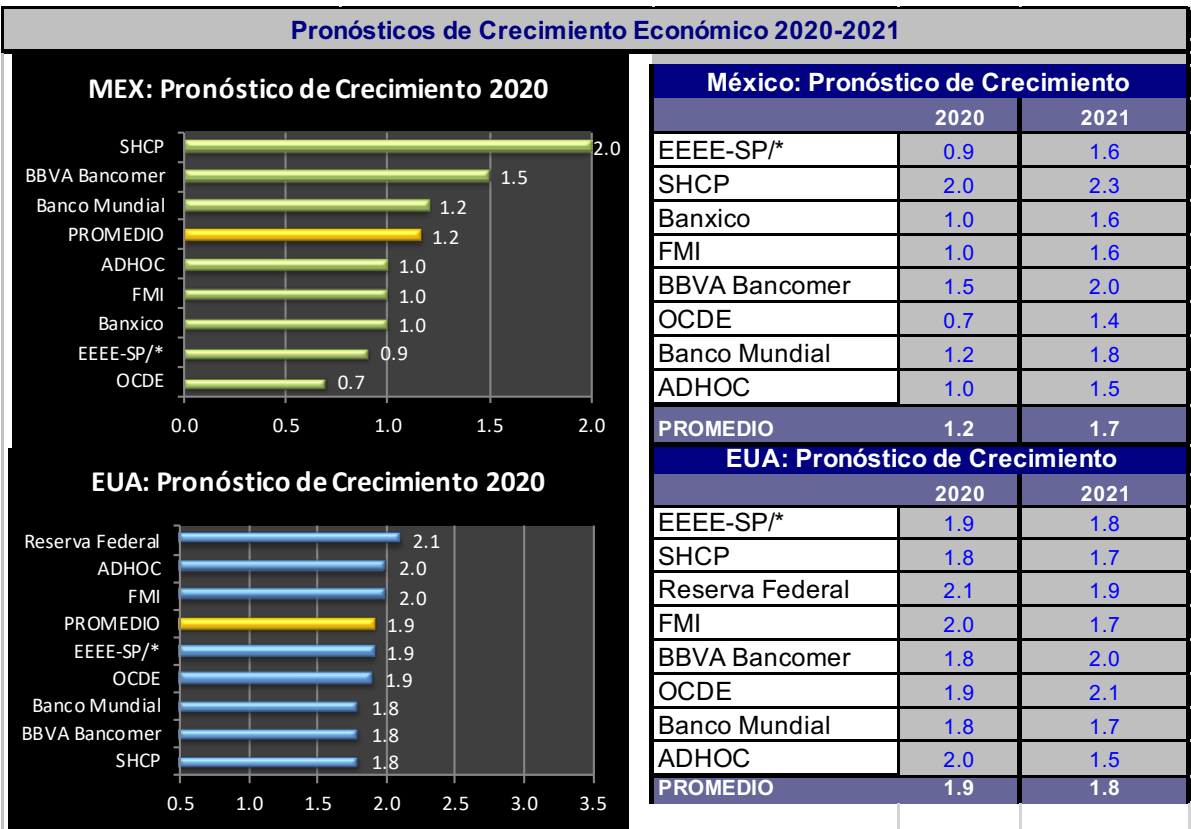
Pronósticos de Crecimiento Económico 2020-2021

MEX: Pronóstico de Crecimiento 2020

SHCP 2.0
BBVA Bancomer 1.5
Banco Mundial 1.2
PROMEDIO 1.2
ADHOC 1.0
FMI 1.0
Banxico 1.0
EEEE-SP/* 0.9
OCDE 0.7

0.0 0.5 1.0 1.5 2.0

EUA: Pronóstico de Crecimiento 2020

Reserva Federal 2.1
ADHOC 2.0
FMI 2.0
PROMEDIO 1.9
EEEE-SP/* 1.9
OCDE 1.9
Banco Mundial 1.8
BBVA Bancomer 1.8
SHCP 1.8

0.5 1.0 1.5 2.0 2.5 3.0 3.5

México: Pronóstico de Crecimiento

| | 2020 | 2021 |
|---|---|---|
| EEEE-SP/* | 0.9 | 1.6 |
| SHCP | 2.0 | 2.3 |
| Banxico | 1.0 | 1.6 |
| FMI | 1.0 | 1.6 |
| BBVA Bancomer | 1.5 | 2.0 |
| OCDE | 0.7 | 1.4 |
| Banco Mundial | 1.2 | 1.8 |
| ADHOC | 1.0 | 1.5 |
| PROMEDIO | 1.2 | 1.7 |

EUA: Pronóstico de Crecimiento

| | 2020 | 2021 |
|---|---|---|
| EEEE-SP/* | 1.9 | 1.8 |
| SHCP | 1.8 | 1.7 |
| Reserva Federal | 2.1 | 1.9 |
| FMI | 2.0 | 1.7 |
| BBVA Bancomer | 1.8 | 2.0 |
| OCDE | 1.9 | 2.1 |
| Banco Mundial | 1.8 | 1.7 |
| ADHOC | 2.0 | 1.5 |
| PROMEDIO | 1.9 | 1.8 |